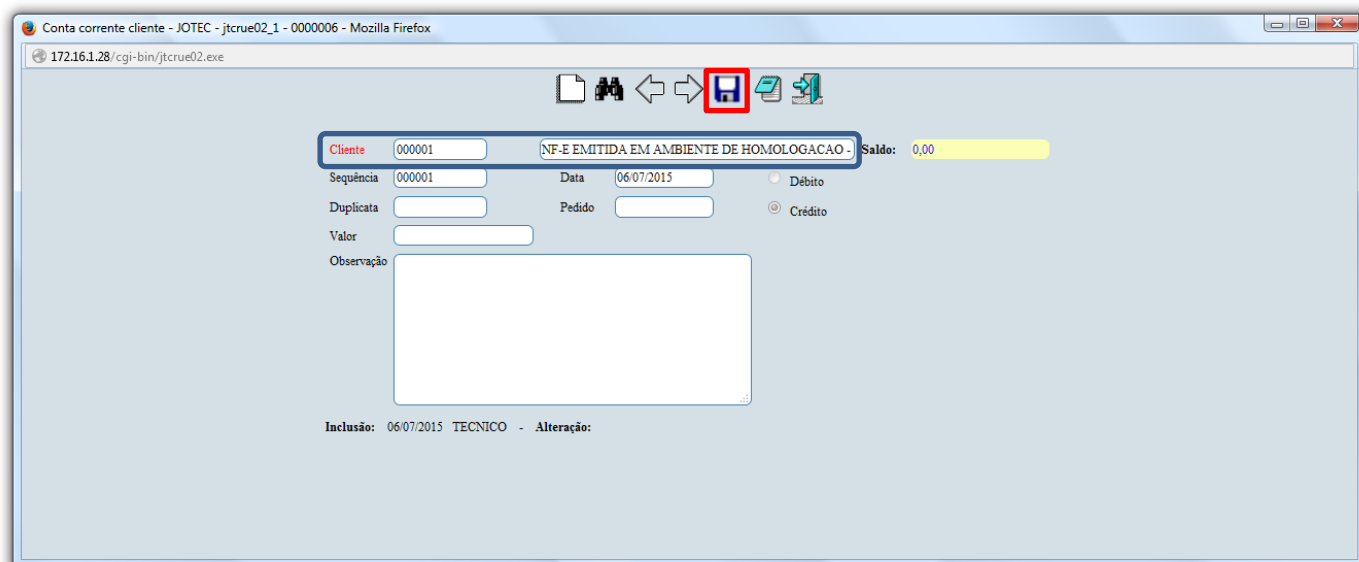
Conta corrente cliente - JOTEC - jtcrue02_1 - 0000006 - Mozilla Firefox

172.16.1.28/cgi-bin/jtcrue02.exe

Cliente 000001 NF-E EMITIDA EM AMBIENTE DE HOMOLOGACAO - Saldo: 0,00

Sequência 000001 Data 06/07/2015 Débito

Duplicata Pedido Crédito

Valor

Observação

Inclusão: 06/07/2015 TECNICO - Alteração: